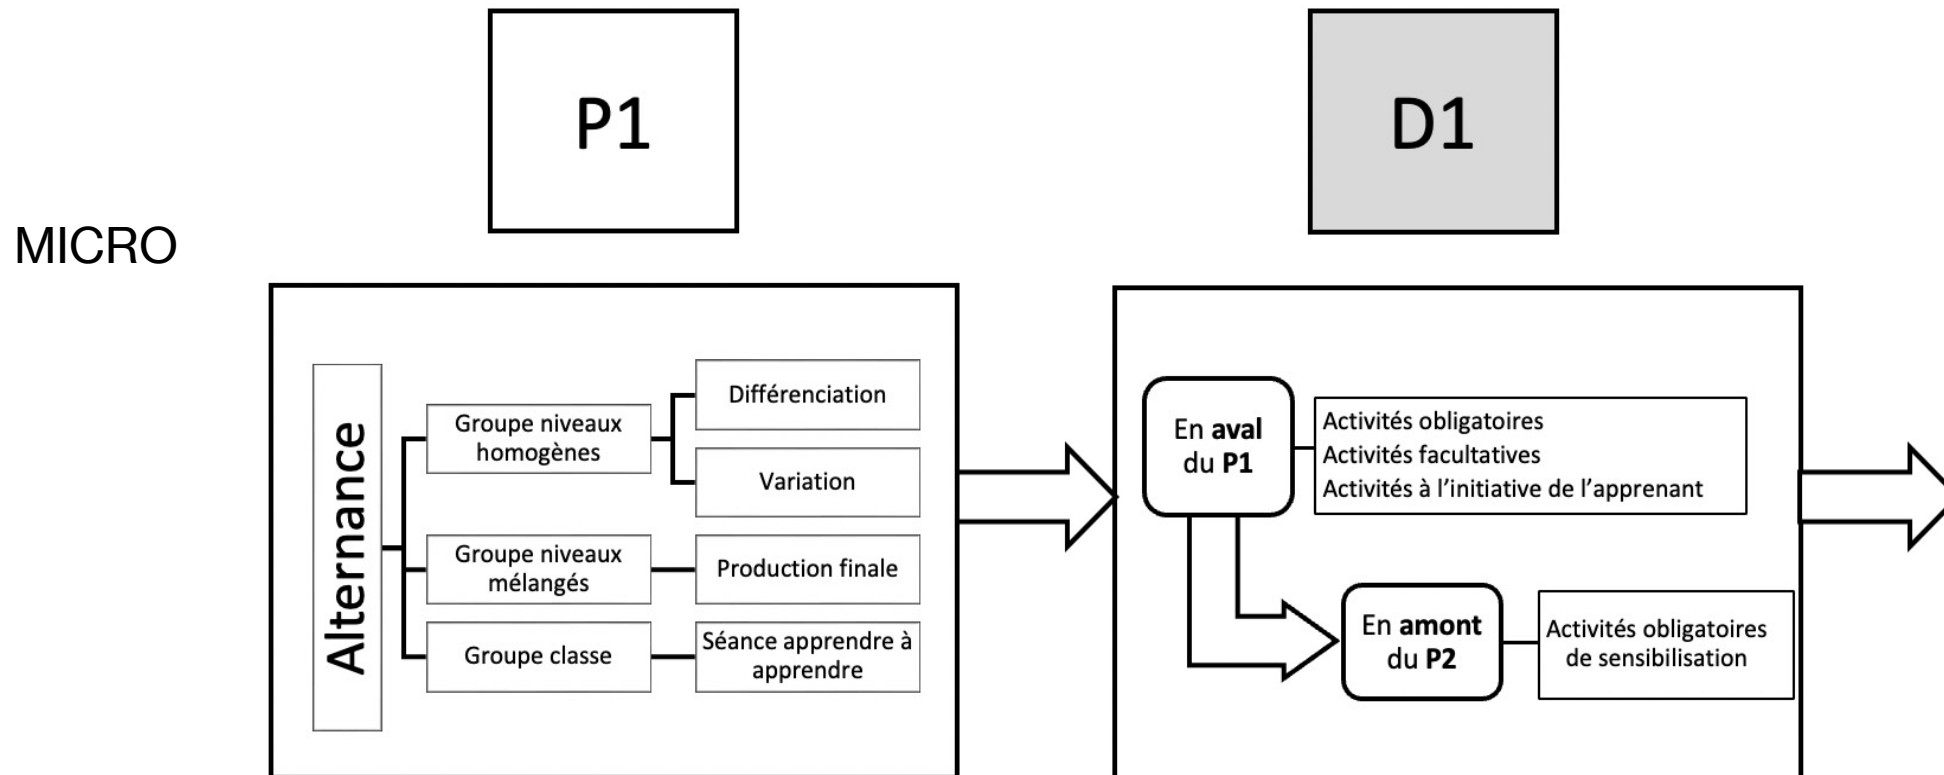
P1

D1

MICRO

Alternance

Groupe niveaux homogènes

Différenciation

Variation

Groupe niveaux mélangés

Production finale

Groupe classe

Séance apprendre à apprendre

En **aval** du **P1**

Activités obligatoires
Activités facultatives
Activités à l'initiative de l'apprenant

En **amont** du **P2**

Activités obligatoires de sensibilisation